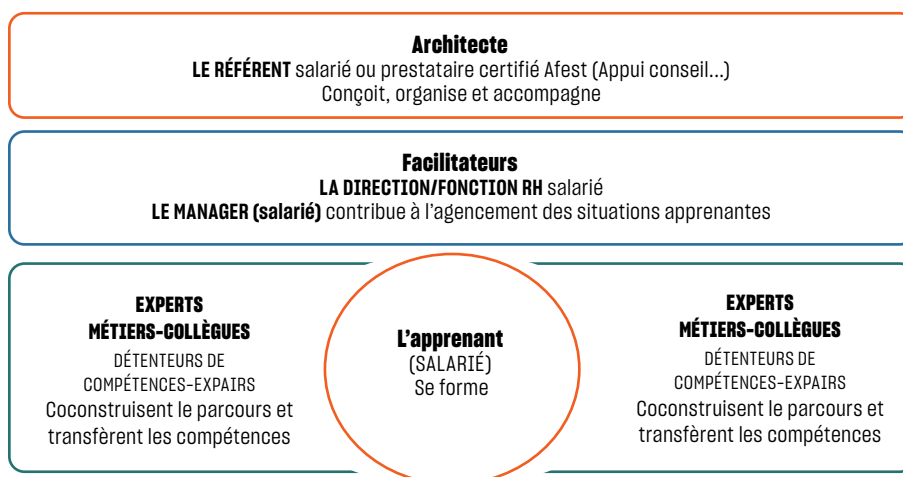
Architecte
LE RÉFÉRENT salarié ou prestataire certifié Afest (Appui conseil...)
Conçoit, organise et accompagne

Facilitateurs
LA DIRECTION/FONCTION RH salarié
LE MANAGER (salarié) contribue à l'agencement des situations apprenantes

EXPERTS
MÉTIERS-COLLÈGUES
DÉTENTEURS DE
COMPÉTENCES-EXPAIRS
Coconstruisent le parcours et transfèrent les compétences

L'apprenant
(SALARIÉ)
Se forme

EXPERTS
MÉTIERS-COLLÈGUES
DÉTENTEURS DE
COMPÉTENCES-EXPAIRS
Coconstruisent le parcours et transfèrent les compétences